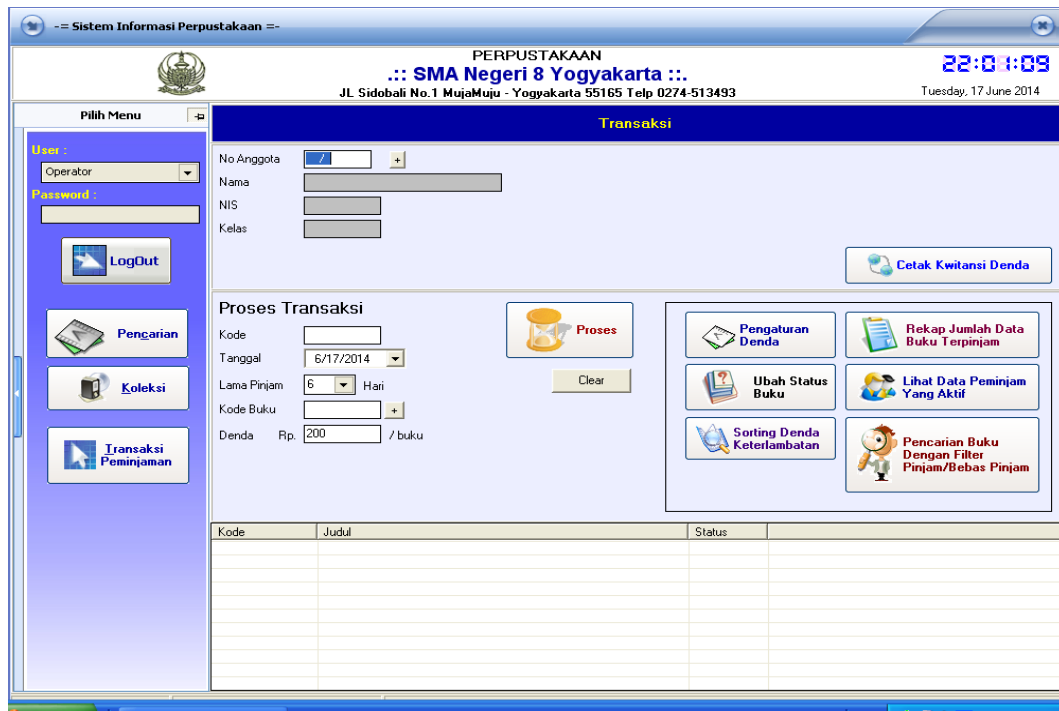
-= Sistem Informasi Perpustakaan =-

PERPUSTAKAAN
.:: SMA Negeri 8 Yogyakarta ::.
JL Sidobali No.1 MujaMuju - Yogyakarta 55165 Telp 0274-513493

22:01:09
Tuesday, 17 June 2014

Pilih Menu

User :
Operator
Password :

LogOut

Pencarian

Koleksi

Transaksi Peminjaman

Transaksi

No Anggota 7 +
Nama
NIS
Kelas

Cetak Kwitansi Denda

Proses Transaksi
Kode
Tanggal 6/17/2014
Lama Pinjam 6 Hari
Kode Buku +
Denda Rp. 200 / buku

Proses

Clear

Pengaturan Denda

Rekap Jumlah Data Buku Terpinjam

Ubah Status Buku

Lihat Data Peminjam Yang Aktif

Sorting Denda Keterlambatan

Pencarian Buku Dengan Filter Pinjam/Bebas Pinjam

| Kode | Judul | Status |
|---|---|---|